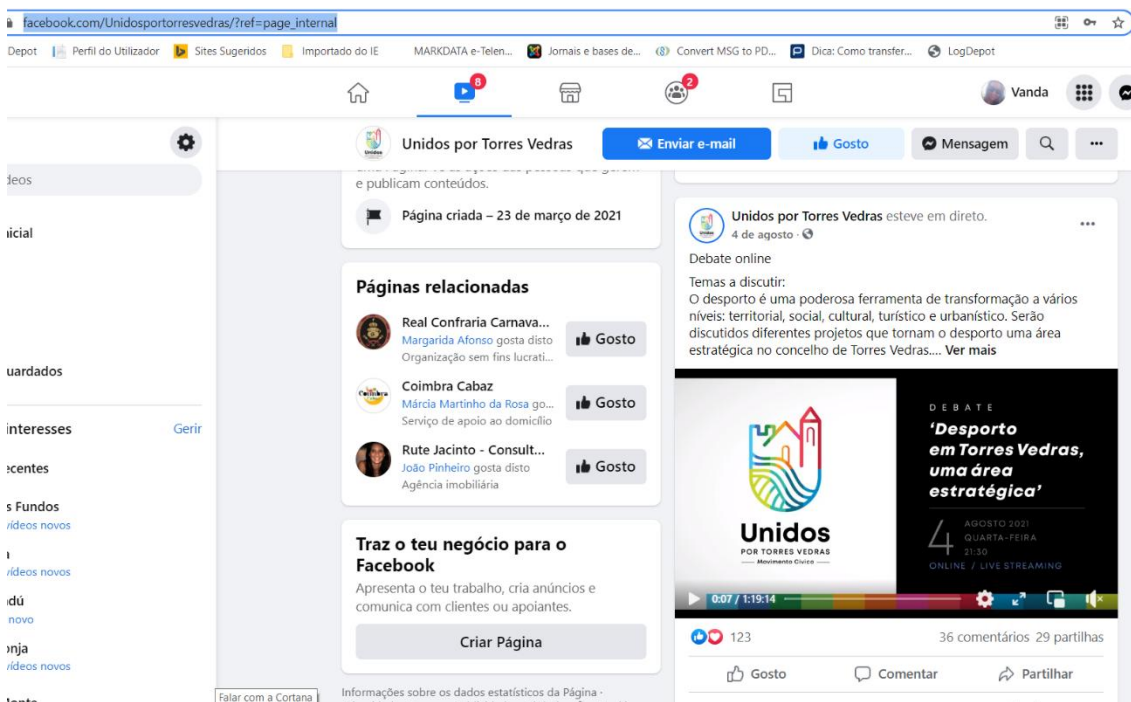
facebook.com/Unidosportorresvedras/?ref=page_internal

Depot Perfil do Utilizador Sites Sugeridos Importado do IE MARKDATA e-Telen... Jornais e bases de... Convert MSG to PD... Dica: Como transfer... LogDepot

8 2 Vanda

Unidos por Torres Vedras Enviar e-mail Gosto Mensagem

ídeos

nicial

uardados

Interesses Gerir

ecentes

s Fundos
vídeos novos

vídeos novos

ndú
novo

onja
vídeos novos

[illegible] e publicam conteúdos.

Página criada – 23 de março de 2021

Páginas relacionadas

Real Confraria Carnava...
Margarida Afonso gosta disto
Organização sem fins lucrati...
Gosto

Coimbra Cabaz
Márcia Martinho da Rosa go...
Serviço de apoio ao domicílio
Gosto

Rute Jacinto - Consult...
João Pinheiro gosta disto
Agência imobiliária
Gosto

Traz o teu negócio para o Facebook

Apresenta o teu trabalho, cria anúncios e comunica com clientes ou apoiantes.

Criar Página

Informações sobre os dados estatísticos da Página -

Falar com a Cortana

Unidos por Torres Vedras esteve em direto.
4 de agosto ·

Debate online

Temas a discutir:
O desporto é uma poderosa ferramenta de transformação a vários níveis: territorial, social, cultural, turístico e urbanístico. Serão discutidos diferentes projetos que tornam o desporto uma área estratégica no concelho de Torres Vedras.... Ver mais

Unidos
POR TORRES VEDRAS
Movimento Cívico

DEBATE
'Desporto em Torres Vedras, uma área estratégica'
4 AGOSTO 2021
QUARTA-FEIRA
21:30
ONLINE / LIVE STREAMING

0:07 / 1:19:14

123 36 comentários 29 partilhas

Gosto Comentar Partilhar